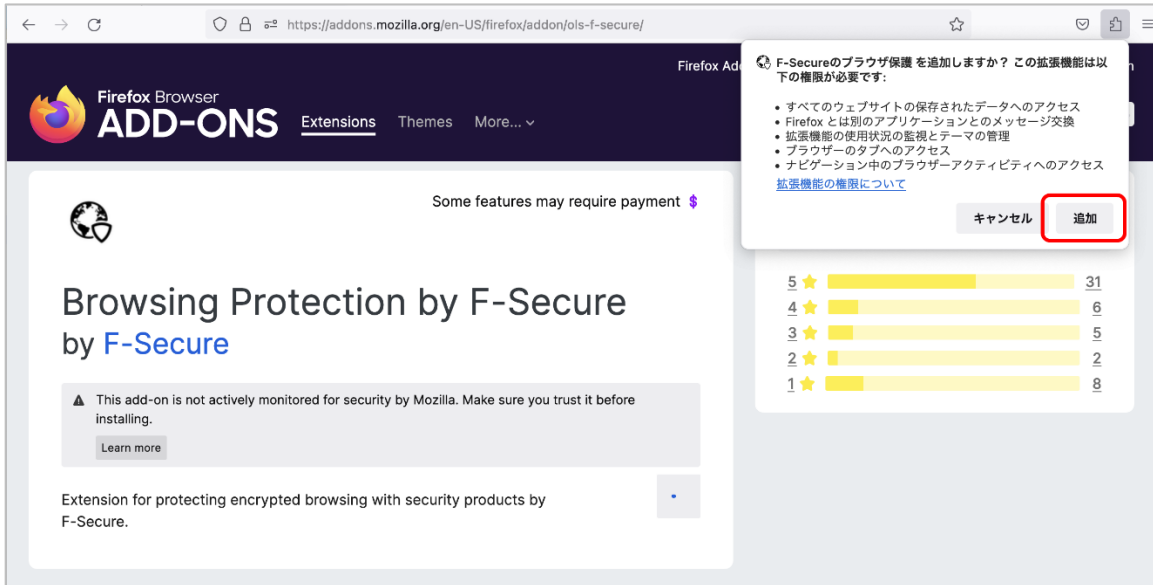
https://addons.mozilla.org/en-US/firefox/addon/ols-f-secure/

Firefox Browser
ADD-ONS

Extensions Themes More...

Firefox Ad

F-Secureのブラウザ保護 を追加しますか？ この拡張機能は以下の権限が必要です:

• すべてのウェブサイトの保存されたデータへのアクセス
• Firefox とは別のアプリケーションとのメッセージ交換
• 拡張機能の使用状況の監視とテーマの管理
• ブラウザーのタブへのアクセス
• ナビゲーション中のブラウザーアクティビティへのアクセス

拡張機能の権限について

キャンセル 追加

Some features may require payment $

Browsing Protection by F-Secure
by F-Secure

This add-on is not actively monitored for security by Mozilla. Make sure you trust it before installing.

Learn more

Extension for protecting encrypted browsing with security products by F-Secure.

| | |
|---|---|
| 5 | 31 |
| 4 | 6 |
| 3 | 5 |
| 2 | 2 |
| 1 | 8 |